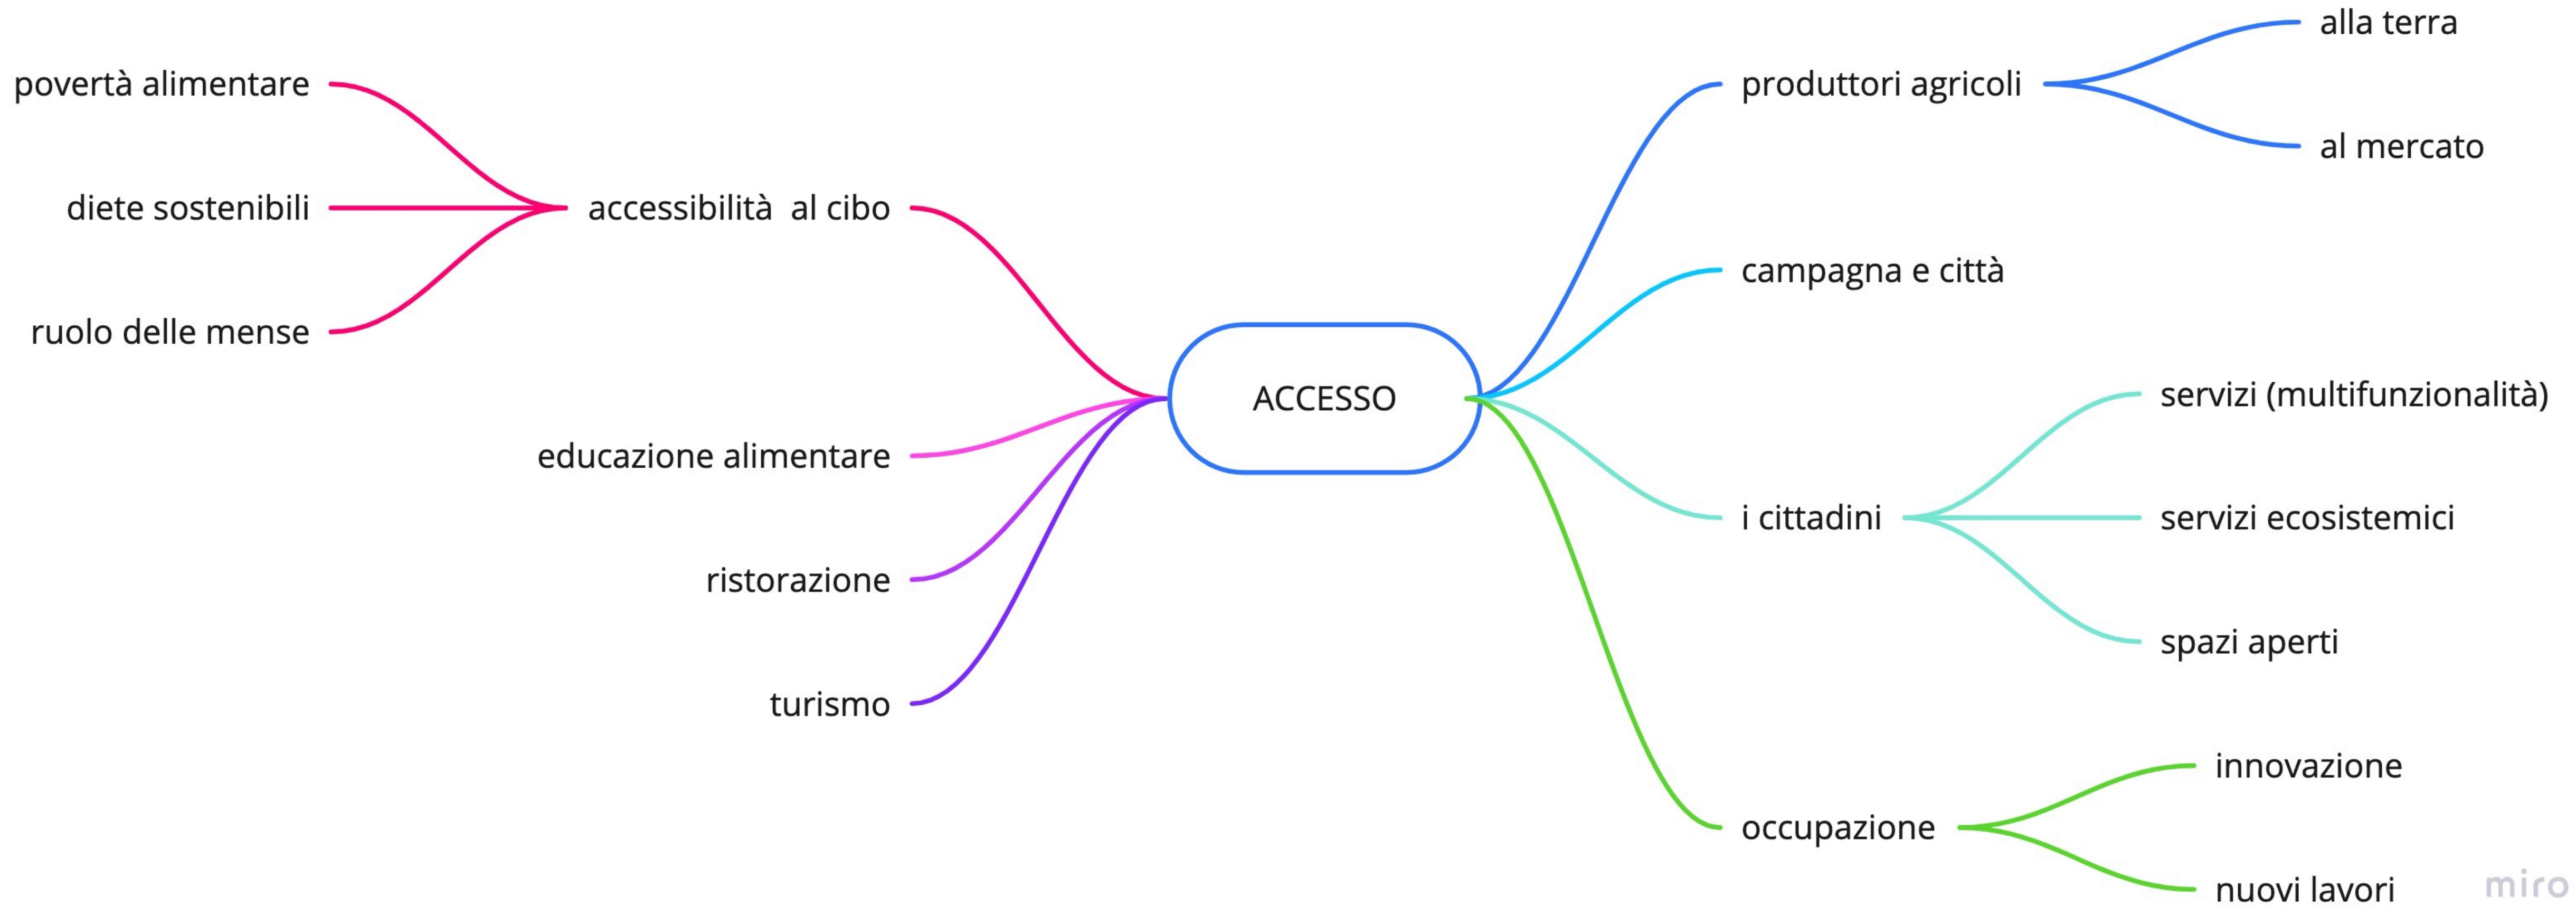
ACCESSO

accessibilità al cibo

povertà alimentare

diete sostenibili

ruolo delle mense

educazione alimentare

ristorazione

turismo

produttori agricoli

alla terra

al mercato

campagna e città

i cittadini

servizi (multifunzionalità)

servizi ecosistemici

spazi aperti

occupazione

innovazione

nuovi lavori

miro